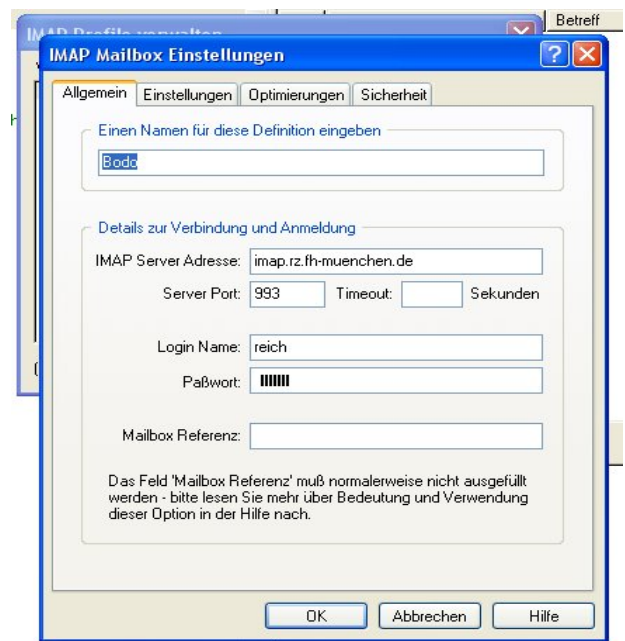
IMAP Profile verwalten

Betreff

IMAP Mailbox Einstellungen

Allgemein | Einstellungen | Optimierungen | Sicherheit

Einen Namen für diese Definition eingeben

Bodo

Details zur Verbindung und Anmeldung

IMAP Server Adresse: imap.rz.fh-muenchen.de

Server Port: 993 Timeout: Sekunden

Login Name: reich

Paßwort: ●●●●●●●

Mailbox Referenz:

Das Feld 'Mailbox Referenz' muß normalerweise nicht ausgefüllt werden - bitte lesen Sie mehr über Bedeutung und Verwendung dieser Option in der Hilfe nach.

OK | Abbrechen | Hilfe